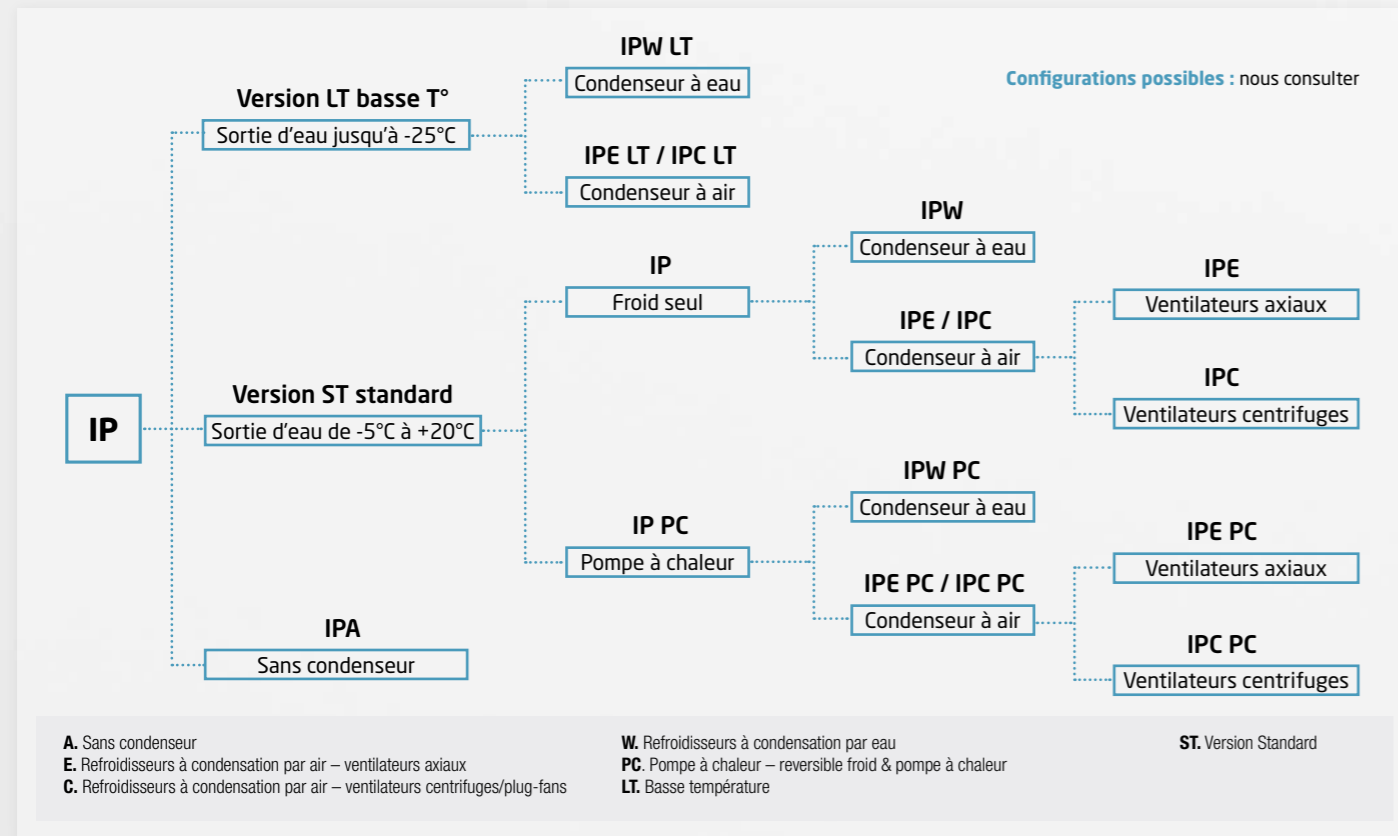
Configurations possibles : nous consulter

IP

Version LT basse T°
Sortie d'eau jusqu'à -25°C

IPW LT
Condenseur à eau

IPE LT / IPC LT
Condenseur à air

Version ST standard
Sortie d'eau de -5°C à +20°C

IP
Froid seul

IPW
Condenseur à eau

IPE / IPC
Condenseur à air

IPE
Ventilateurs axiaux

IPC
Ventilateurs centrifuges

IP PC
Pompe à chaleur

IPW PC
Condenseur à eau

IPE PC / IPC PC
Condenseur à air

IPE PC
Ventilateurs axiaux

IPC PC
Ventilateurs centrifuges

IPA
Sans condenseur

A. Sans condenseur
E. Refroidisseurs à condensation par air – ventilateurs axiaux
C. Refroidisseurs à condensation par air – ventilateurs centrifuges/plug-fans

W. Refroidisseurs à condensation par eau
PC. Pompe à chaleur – reversible froid & pompe à chaleur
LT. Basse température

ST. Version Standard